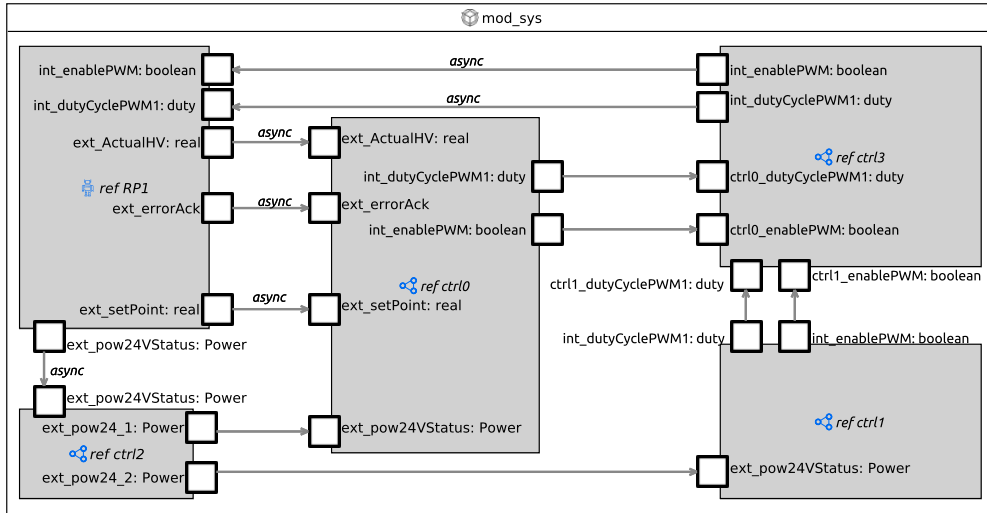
mod_sys

int_enablePWM: boolean
int_dutyCyclePWM1: duty
ext_ActualHV: real
ref RP1
ext_errorAck
ext_setPoint: real
ext_pow24VStatus: Power

async
async
async
async
async

ext_ActualHV: real
int_dutyCyclePWM1: duty
ext_errorAck
int_enablePWM: boolean
ref ctrl0
ext_setPoint: real
ext_pow24VStatus: Power

async
ext_pow24VStatus: Power
ext_pow24_1: Power
ref ctrl2
ext_pow24_2: Power

int_enablePWM: boolean
int_dutyCyclePWM1: duty
ref ctrl3
ctrl0_dutyCyclePWM1: duty
ctrl0_enablePWM: boolean
ctrl1_dutyCyclePWM1: duty
ctrl1_enablePWM: boolean

int_dutyCyclePWM1: duty
int_enablePWM: boolean
ref ctrl1
ext_pow24VStatus: Power